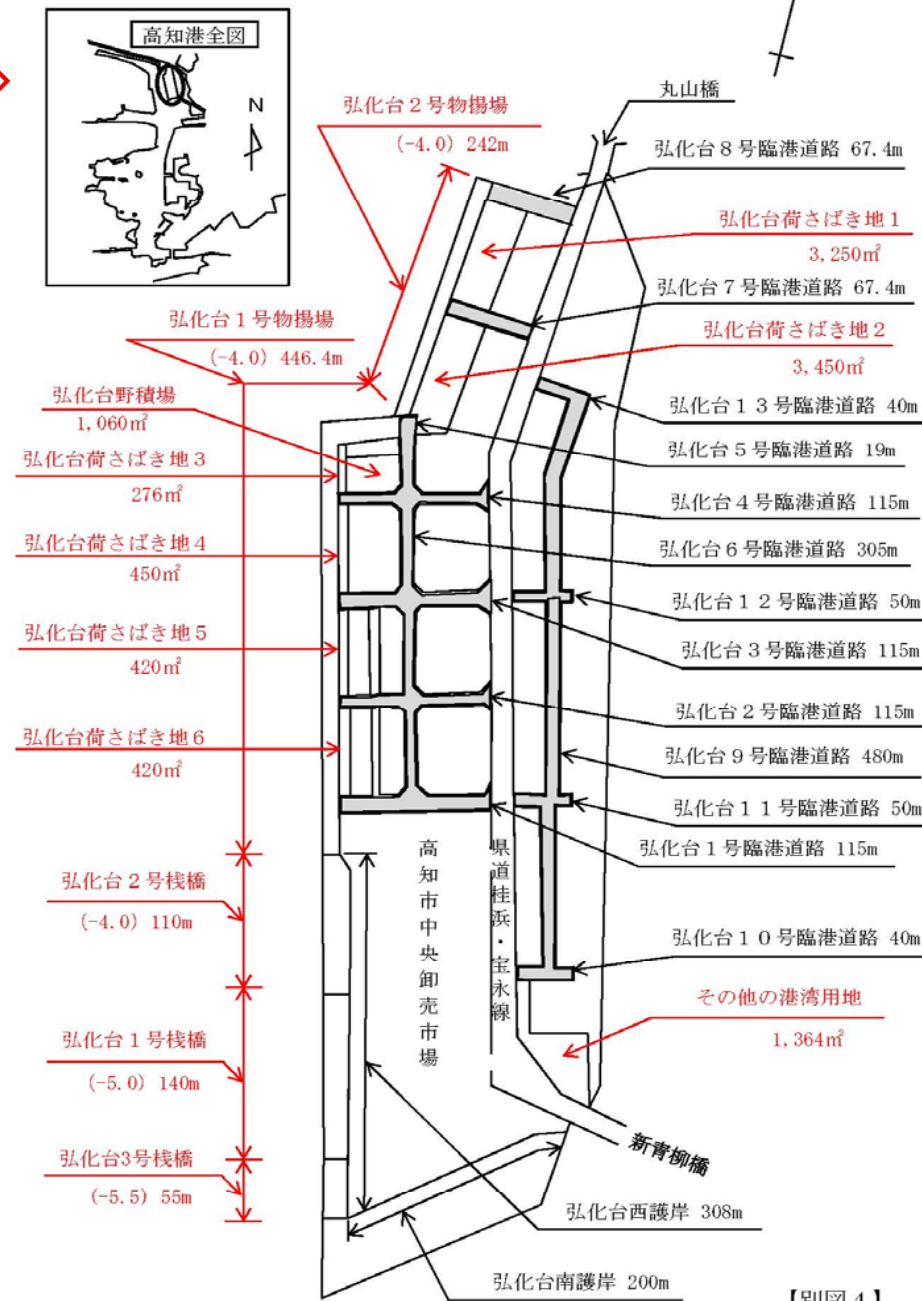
高知港全図

N

丸山橋

弘化台２号物揚場
(-4.0) 242m

弘化台８号臨港道路 67.4m

弘化台荷さばき地１
3,250㎡

弘化台７号臨港道路 67.4m

弘化台１号物揚場
(-4.0) 446.4m

弘化台荷さばき地２
3,450㎡

弘化台野積場
1,060㎡

弘化台１３号臨港道路 40m

弘化台荷さばき地３
276㎡

弘化台５号臨港道路 19m

弘化台４号臨港道路 115m

弘化台荷さばき地４
450㎡

弘化台６号臨港道路 305m

弘化台荷さばき地５
420㎡

弘化台１２号臨港道路 50m

弘化台３号臨港道路 115m

弘化台荷さばき地６
420㎡

弘化台２号臨港道路 115m

弘化台９号臨港道路 480m

弘化台１１号臨港道路 50m

弘化台１号臨港道路 115m

高知市中央卸売市場

県道桂浜・宝永線

弘化台２号桟橋
(-4.0) 110m

弘化台１０号臨港道路 40m

その他の港湾用地
1,364㎡

弘化台１号桟橋
(-5.0) 140m

新青柳橋

弘化台3号桟橋
(-5.5) 55m

弘化台西護岸 308m

弘化台南護岸 200m

【別図４】